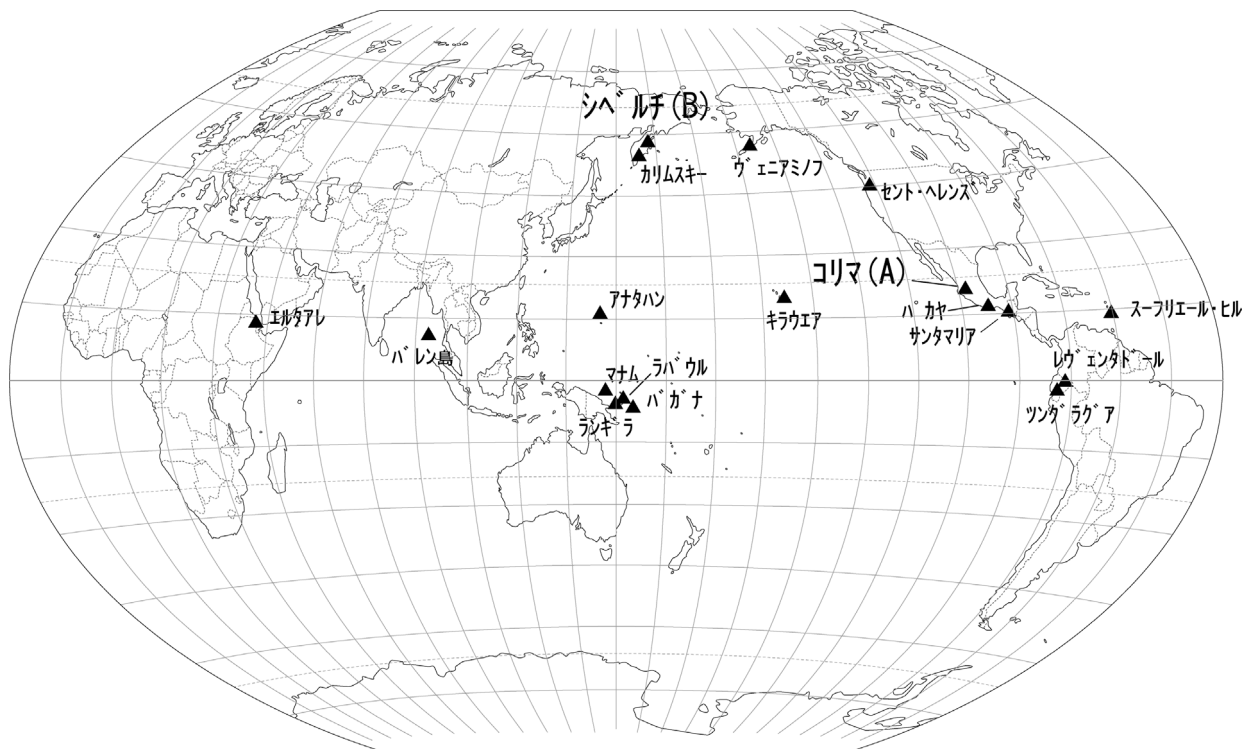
シベルチ(B)
カリムスキー
ヴェニアミノフ
セント・ヘレンズ
コリマ(A)
エルタアレ
アナタハン
キラウエア
パカヤ
サンタマリア
スーフリエール・ヒル
バレン島
マナム
ラバウル
バガナ
ランギラ
レヴェンタドール
ツングラグア